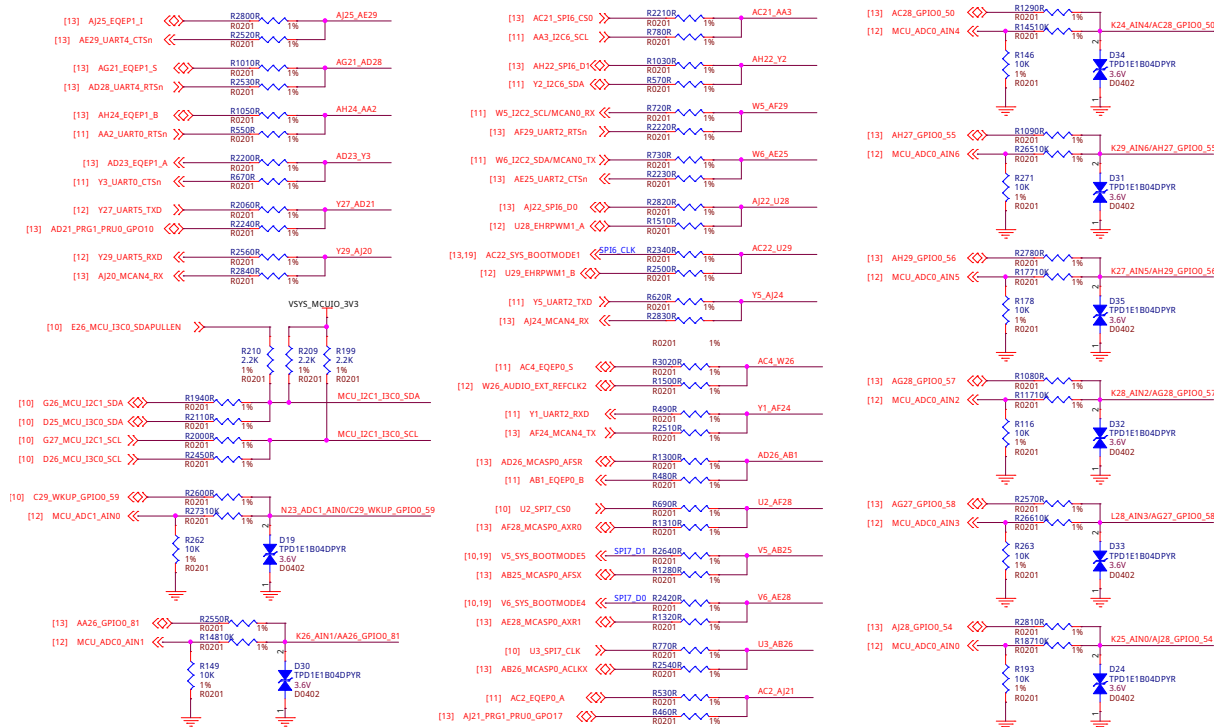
[13] AJ25_EQEP1_I
R2800R
R0201 1%
AJ25_AE29
[13] AE29_UART4_CTSn
R2520R
R0201 1%

[13] AG21_EQEP1_S
R1010R
R0201 1%
AG21_AD28
[13] AD28_UART4_RTSn
R2530R
R0201 1%

[13] AH24_EQEP1_B
R1050R
R0201 1%
AH24_AA2
[11] AA2_UART0_RTSn
R550R
R0201 1%

[13] AD23_EQEP1_A
R2200R
R0201 1%
AD23_Y3
[11] Y3_UART0_CTSn
R670R
R0201 1%

[12] Y27_UART5_TXD
R2060R
R0201 1%
Y27_AD21
[13] AD21_PRG1_PRU0_GPO10
R2240R
R0201 1%

[12] Y29_UART5_RXD
R2560R
R0201 1%
Y29_AJ20
[13] AJ20_MCAN4_RX
R2840R
R0201 1%

VSYS_MCUIO_3V3
[10] E26_MCU_I3C0_SDAPULLEN
R210 2.2K 1% R0201
R209 2.2K 1% R0201
R199 2.2K 1% R0201
[10] G26_MCU_I2C1_SDA
R1940R
R0201 1%
MCU_I2C1_I3C0_SDA
[10] D25_MCU_I3C0_SDA
R2110R
R0201 1%
[10] G27_MCU_I2C1_SCL
R2000R
R0201 1%
MCU_I2C1_I3C0_SCL
[10] D26_MCU_I3C0_SCL
R2450R
R0201 1%

[10] C29_WKUP_GPIO0_59
R2600R
R0201 1%
[12] MCU_ADC1_AIN0
R27310K
R0201 1%
N23_ADC1_AIN0/C29_WKUP_GPIO0_59
R262 10K 1% R0201
D19 TPD1E1B04DPYR 3.6V D0402

[13] AA26_GPIO0_81
R2550R
R0201 1%
[12] MCU_ADC0_AIN1
R14810K
R0201 1%
K26_AIN1/AA26_GPIO0_81
R149 10K 1% R0201
D30 TPD1E1B04DPYR 3.6V D0402

[13] AC21_SPI6_CS0
R2210R
R0201 1%
AC21_AA3
[11] AA3_I2C6_SCL
R780R
R0201 1%

[13] AH22_SPI6_D1
R1030R
R0201 1%
AH22_Y2
[11] Y2_I2C6_SDA
R570R
R0201 1%

[11] W5_I2C2_SCL/MCAN0_RX
R720R
R0201 1%
W5_AF29
[13] AF29_UART2_RTSn
R2220R
R0201 1%

[11] W6_I2C2_SDA/MCAN0_TX
R730R
R0201 1%
W6_AE25
[13] AE25_UART2_CTSn
R2230R
R0201 1%

[13] AJ22_SPI6_D0
R2820R
R0201 1%
AJ22_U28
[12] U28_EHRPWM1_A
R1510R
R0201 1%

[13,19] AC22_SYS_BOOTMODE1
SPI6_CLK
R2340R
R0201 1%
AC22_U29
[12] U29_EHRPWM1_B
R2500R
R0201 1%

[11] Y5_UART2_TXD
R620R
R0201 1%
Y5_AJ24
[13] AJ24_MCAN4_RX
R2830R
R0201 1%

[11] AC4_EQEP0_S
R3020R
R0201 1%
AC4_W26
[12] W26_AUDIO_EXT_REFCLK2
R1500R
R0201 1%

[11] Y1_UART2_RXD
R490R
R0201 1%
Y1_AF24
[13] AF24_MCAN4_TX
R2510R
R0201 1%

[13] AD26_MCASP0_AFSR
R1300R
R0201 1%
AD26_AB1
[11] AB1_EQEP0_B
R480R
R0201 1%

[10] U2_SPI7_CS0
R690R
R0201 1%
U2_AF28
[13] AF28_MCASP0_AXR0
R1310R
R0201 1%

[10,19] V5_SYS_BOOTMODE5
SPI7_D1
R2640R
R0201 1%
V5_AB25
[13] AB25_MCASP0_AFSX
R1280R
R0201 1%

[10,19] V6_SYS_BOOTMODE4
SPI7_D0
R2420R
R0201 1%
V6_AE28
[13] AE28_MCASP0_AXR1
R1320R
R0201 1%

[10] U3_SPI7_CLK
R770R
R0201 1%
U3_AB26
[13] AB26_MCASP0_ACLKX
R2540R
R0201 1%

[11] AC2_EQEP0_A
R530R
R0201 1%
AC2_AJ21
[13] AJ21_PRG1_PRU0_GPO17
R460R
R0201 1%

[13] AC28_GPIO0_50
R1290R
R0201 1%
[12] MCU_ADC0_AIN4
R14510K
R0201 1%
K24_AIN4/AC28_GPIO0_50
R146 10K 1% R0201
D34 TPD1E1B04DPYR 3.6V D0402

[13] AH27_GPIO0_55
R1090R
R0201 1%
[12] MCU_ADC0_AIN6
R26510K
R0201 1%
K29_AIN6/AH27_GPIO0_55
R271 10K 1% R0201
D31 TPD1E1B04DPYR 3.6V D0402

[13] AH29_GPIO0_56
R2780R
R0201 1%
[12] MCU_ADC0_AIN5
R17710K
R0201 1%
K27_AIN5/AH29_GPIO0_56
R178 10K 1% R0201
D35 TPD1E1B04DPYR 3.6V D0402

[13] AG28_GPIO0_57
R1080R
R0201 1%
[12] MCU_ADC0_AIN2
R11710K
R0201 1%
K28_AIN2/AG28_GPIO0_57
R116 10K 1% R0201
D32 TPD1E1B04DPYR 3.6V D0402

[13] AG27_GPIO0_58
R2570R
R0201 1%
[12] MCU_ADC0_AIN3
R26610K
R0201 1%
L28_AIN3/AG27_GPIO0_58
R263 10K 1% R0201
D33 TPD1E1B04DPYR 3.6V D0402

[13] AJ28_GPIO0_54
R2810R
R0201 1%
[12] MCU_ADC0_AIN0
R18710K
R0201 1%
K25_AIN0/AJ28_GPIO0_54
R193 10K 1% R0201
D24 TPD1E1B04DPYR 3.6V D0402